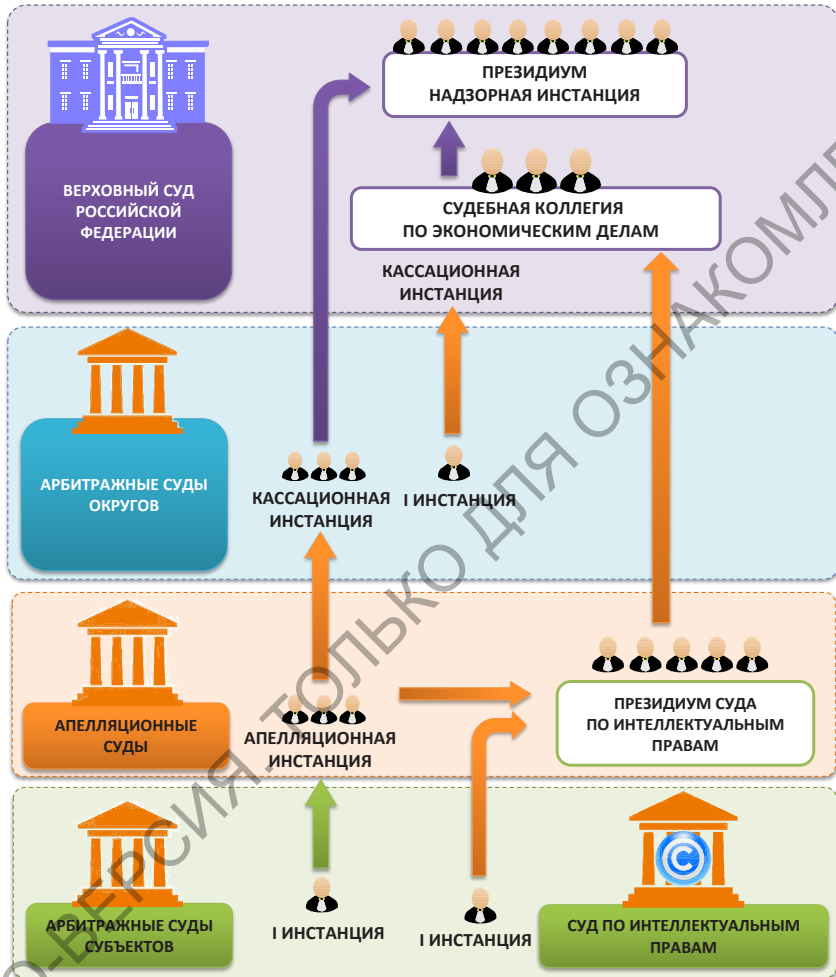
ПРЕЗИДИУМ
НАДЗОРНАЯ ИНСТАНЦИЯ

ВЕРХОВНЫЙ СУД РОССИЙСКОЙ ФЕДЕРАЦИИ

СУДЕБНАЯ КОЛЛЕГИЯ
ПО ЭКОНОМИЧЕСКИМ ДЕЛАМ

КАССАЦИОННАЯ ИНСТАНЦИЯ

АРБИТРАЖНЫЕ СУДЫ ОКРУГОВ

КАССАЦИОННАЯ ИНСТАНЦИЯ

I ИНСТАНЦИЯ

АПЕЛЛЯЦИОННЫЕ СУДЫ

АПЕЛЛЯЦИОННАЯ ИНСТАНЦИЯ

ПРЕЗИДИУМ СУДА ПО ИНТЕЛЛЕКТУАЛЬНЫМ ПРАВАМ

АРБИТРАЖНЫЕ СУДЫ СУБЪЕКТОВ

I ИНСТАНЦИЯ

I ИНСТАНЦИЯ

СУД ПО ИНТЕЛЛЕКТУАЛЬНЫМ ПРАВАМ

О-ВЕРСИЯ ТОЛЬКО ДЛЯ ОЗНАКОМЛ